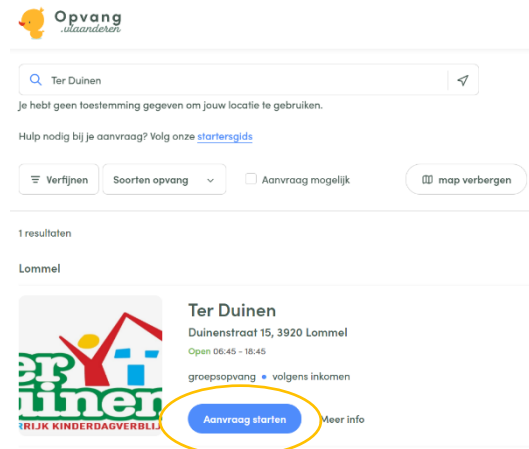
Opvang .vlaanderen

Ter Duinen

Je hebt geen toestemming gegeven om jouw locatie te gebruiken.

Hulp nodig bij je aanvraag? Volg onze startersgids

Verfijnen
Soorten opvang
Aanvraag mogelijk
map verbergen

1 resultaten

Lommel

ter duinen
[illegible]RIJK KINDERDAGVERBLIJ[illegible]

Ter Duinen
Duinenstraat 15, 3920 Lommel
Open 06:45 - 18:45
groepsopvang • volgens inkomen
Aanvraag starten
Meer info